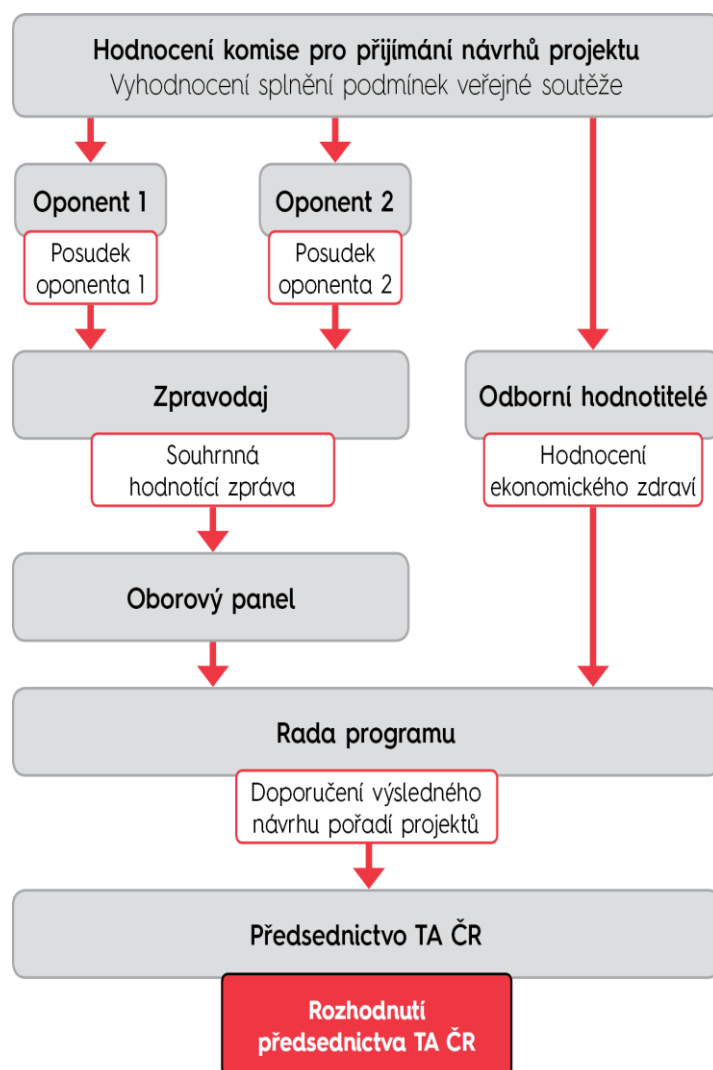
Hodnocení komise pro přijímání návrhů projektu
Vyhodnocení splnění podmínek veřejné soutěže

Oponent 1

Posudek oponenta 1

Oponent 2

Posudek oponenta 2

Zpravodaj

Souhrnná hodnotící zpráva

Odborní hodnotitelé

Hodnocení ekonomického zdraví

Oborový panel

Rada programu

Doporučení výsledného návrhu pořadí projektů

Předsednictvo TA ČR

Rozhodnutí předsednictva TA ČR